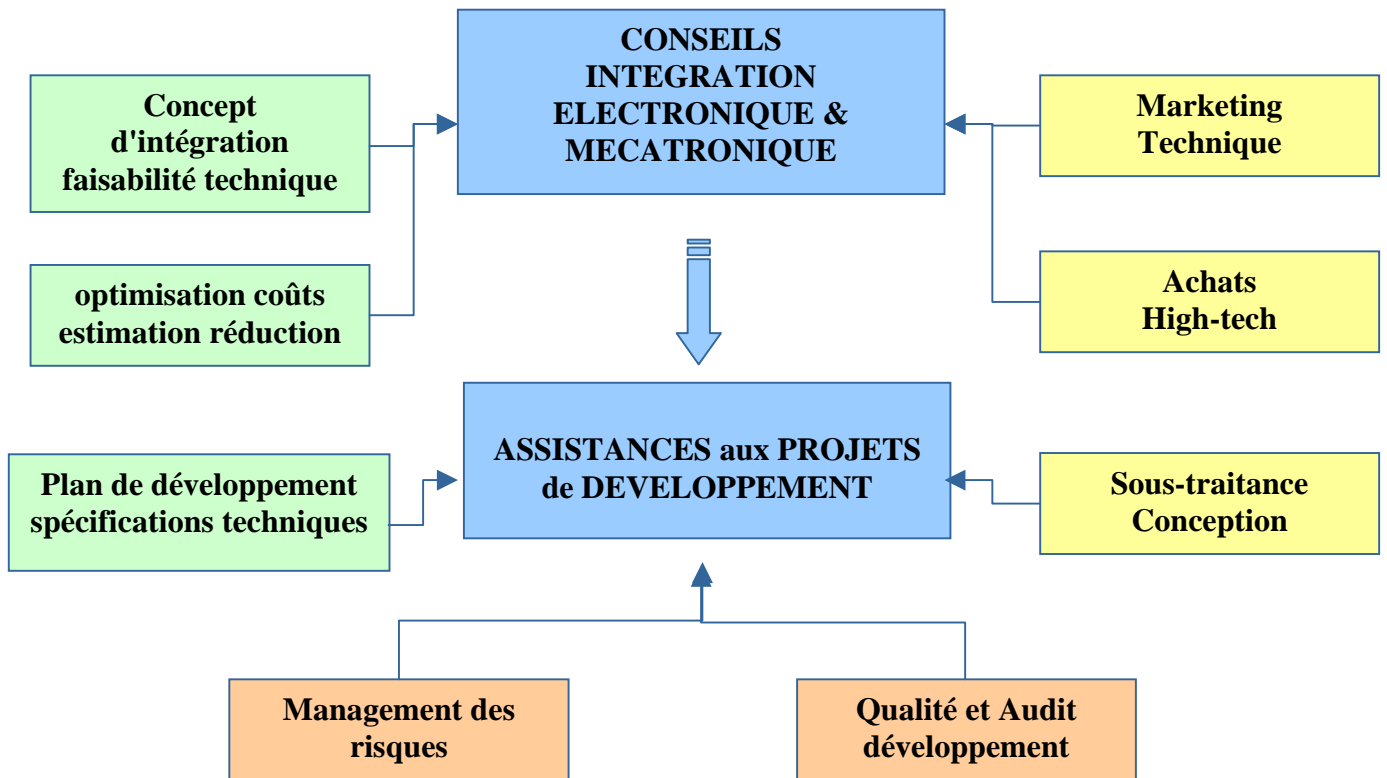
CONSEILS INTEGRATION ELECTRONIQUE & MECATRONIQUE

Concept d'intégration faisabilité technique

optimisation coûts estimation réduction

Marketing Technique

Achats High-tech

ASSISTANCES aux PROJETS de DEVELOPPEMENT

Plan de développement spécifications techniques

Sous-traitance Conception

Management des risques

Qualité et Audit développement